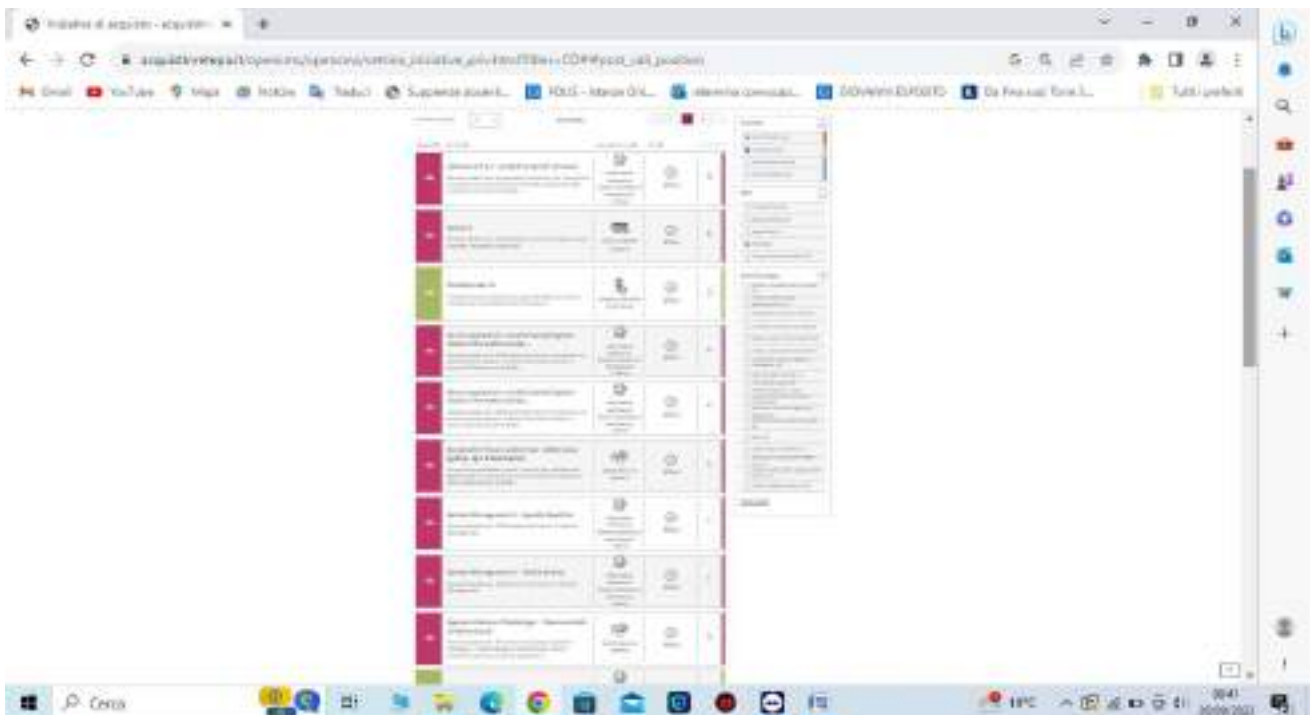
Iniziative di acquisto - acquistin ×

acquistinretepa.it/opencms/opencms/vetrina_iniziative_priv.html

Gmail YouTube Maps Notizie Traduci Supplenze docenti... FOLIS - Marzo Gri... ... DIOVANNI ESPOSITO Da Fra...

Tutti i preferiti

Cerca

19°C